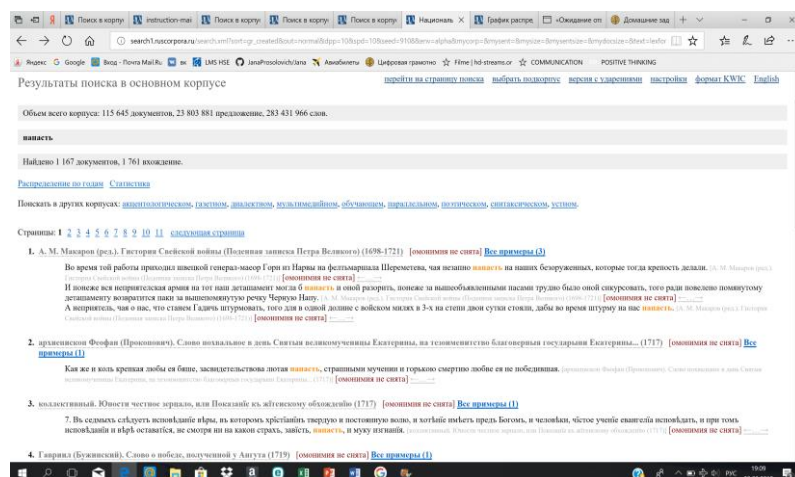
Поиск в корпу | instruction-mai | Поиск в корпу | Поиск в корпу | Поиск в корпу | Национал ✕ | График распре | «Ожидание от | Домашние зад | +

search1.ruscorpora.ru/search.xml?sort=gr_created&out=normal&dpp=10&spd=10&seed=9108&env=alpha&mycorp=&mysent=&mysize=&mysentsize=&mydocsize=&text=lexfor

Яндекс Google Вход - Почта Mail.Ru вк LMS HSE JanaProsolovich/Jana Авиабилеты Цифровая грамотно Filme | hd-streams.or COMMUNICATION POSITIVE THINKING

Результаты поиска в основном корпусе

перейти на страницу поиска выбрать подкорпус версия с ударениями настройки формат KWIC English

Объем всего корпуса: 115 645 документов, 23 803 881 предложение, 283 431 966 слов.

напасть

Найдено 1 167 документов, 1 761 вхождение.

Распределение по годам Статистика

Поискать в других корпусах: акцентологическом, газетном, диалектном, мультимедийном, обучающем, параллельном, поэтическом, синтаксическом, устном.

Страницы: 1 2 3 4 5 6 7 8 9 10 11 следующая страница

1. А. М. Макаров (ред.). Гистория Свейской войны (Поденная записка Петра Великого) (1698-1721) [омонимия не снята] Все примеры (3)

Во время той работы приходил шведской генерал-маеор Горн из Нарвы на фельтмаршала Шереметева, чая незапно напасть на наших безоруженных, которые тогда крепость делали. [А. М. Макаров (ред.). Гистория Свейской войны (Поденная записка Петра Великого) (1698-1721)] [омонимия не снята] ←...→

И понеже вся неприятелская армия на тот наш деташамент могла б напасть и оной разорить, понеже за вышеобъявленными пасами трудно было оной сикурсовать, того ради повелено помянутому деташаменту возвратится паки за вышепомянутую речку Червую Напу. [А. М. Макаров (ред.). Гистория Свейской войны (Поденная записка Петра Великого) (1698-1721)] [омонимия не снята] ←...→

А неприятель, чая о нас, что станем Гадичь штурмовать, того для в одной долине с войском ниже в 3-х на степи двои сутки стояли, дабы во время штурму на нас напасть. [А. М. Макаров (ред.). Гистория Свейской войны (Поденная записка Петра Великого) (1698-1721)] [омонимия не снята] ←...→

2. архиепископ Феофан (Прокопович). Слово похвальное в день Святыя великомученицы Екатерины, на тезоименитство благоверныя государыни Екатерины... (1717) [омонимия не снята] Все примеры (1)

Кая же и коль крепкая любы ея бише, засвидетельствова лютая напасть, страшными мучении и горькою смертию любве ея не победившая. [архиепископ Феофан (Прокопович). Слово похвальное в день Святыя великомученицы Екатерины, на тезоименитство благоверныя государыни Екатерины... (1717)] [омонимия не снята] ←...→

3. коллективный. Юности честное зерцало, или Показание къ житейскому обхожденiю (1717) [омонимия не снята] Все примеры (1)

7. Въ седмыхъ слѣдуетъ исповѣданiе вѣры, въ которомъ хрiстiанинъ твердую и постоянную волю, и хотѣнiе имѣеть предъ Богомъ, и человѣки, чистое ученiе евангелiа исповѣдать, и при томъ исповѣданiи и вѣрѣ оставатися, не смотря ни на какон страхъ, завѣсть, напасть, и муку изгнанiя. [коллективный. Юности честное зерцало, или Показание къ житейскому обхожденiю (1717)] [омонимия не снята] ←...→

4. Гавриил (Бужинский). Слово о победе, полученной у Ангута (1719) [омонимия не снята] Все примеры (1)

РУС 19:09